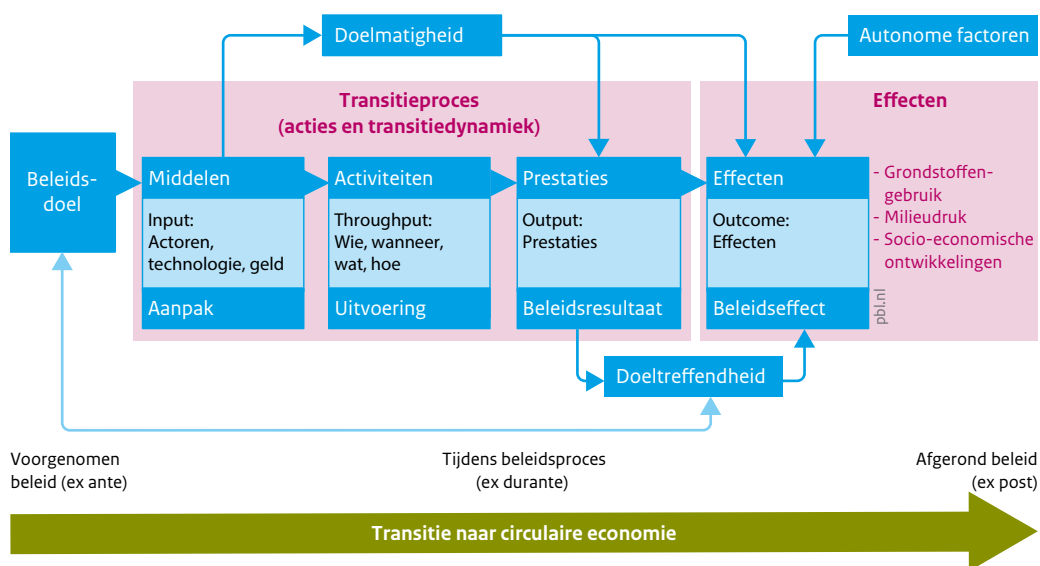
Doelmatigheid

Autonome factoren

Transitieproces
(acties en transitiedynamiek)

Effecten

Beleidsdoel

Middelen

Input:
Actoren, technologie, geld

Aanpak

Activiteiten

Throughput:
Wie, wanneer, wat, hoe

Uitvoering

Prestaties

Output:
Prestaties

Beleidsresultaat

Effecten

Outcome:
Effecten

Beleidseffect

- Grondstoffengebruik
- Milieudruk
- Socio-economische ontwikkelingen

pbl.nl

Doeltreffendheid

Voorgenomen beleid (ex ante)

Tijdens beleidsproces (ex durante)

Afgerond beleid (ex post)

Transitie naar circulaire economie